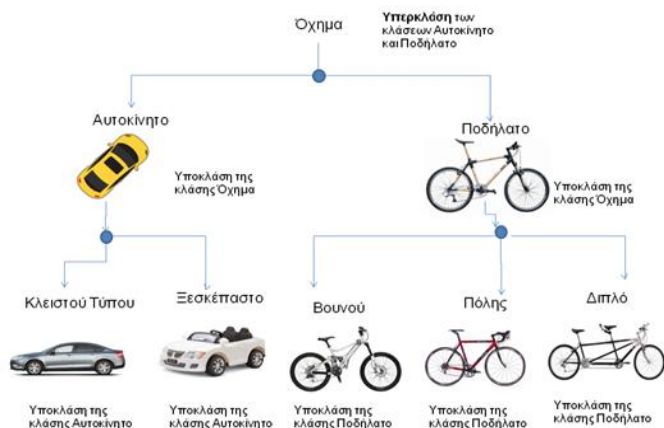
Όχημα

**Υπερκλάση** των κλάσεων Αυτοκίνητο και Ποδήλατο

Αυτοκίνητο

Υποκλάση της κλάσης Όχημα

Ποδήλατο

Υποκλάση της κλάσης Όχημα

Κλειστού Τύπου

Ξεσκέπαστο

Βουνού

Πόλης

Διπλό

Υποκλάση της κλάσης Αυτοκίνητο

Υποκλάση της κλάσης Αυτοκίνητο

Υποκλάση της κλάσης Ποδήλατο

Υποκλάση της κλάσης Ποδήλατο

Υποκλάση της κλάσης Ποδήλατο